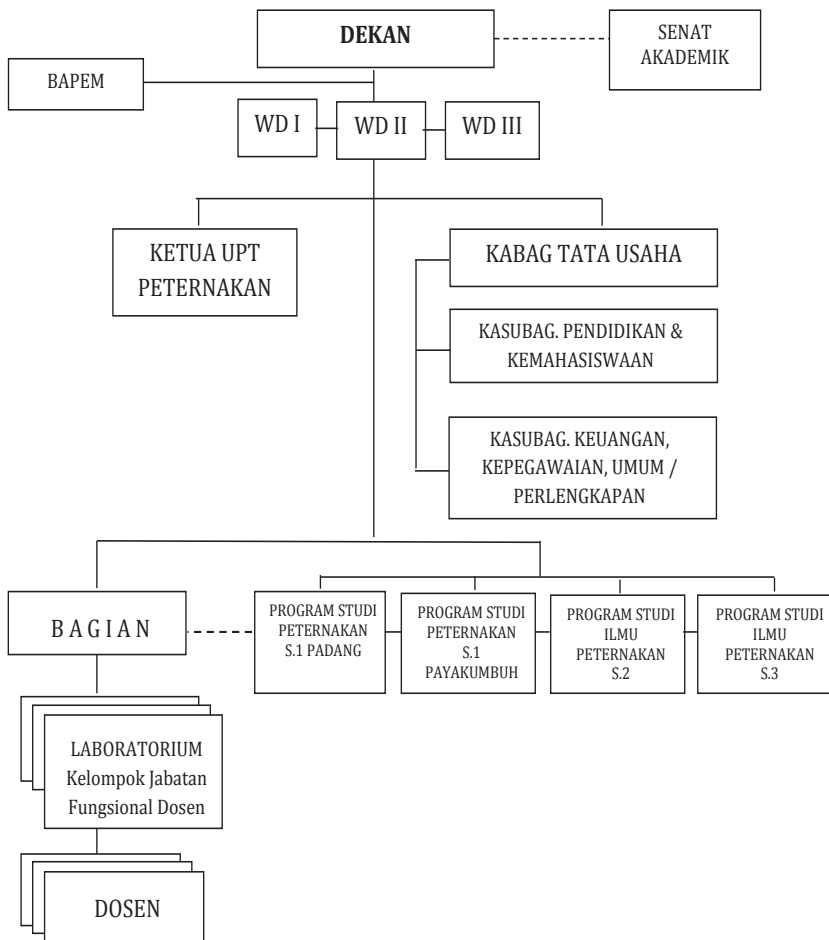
DEKAN

SENAT AKADEMIK

BAPEM

WD I

WD II

WD III

KETUA UPT PETERNAKAN

KABAG TATA USAHA

KASUBAG. PENDIDIKAN & KEMAHASISWAAN

KASUBAG. KEUANGAN, KEPEGAWAIAN, UMUM / PERLENGKAPAN

B A G I A N

PROGRAM STUDI PETERNAKAN S.1 PADANG

PROGRAM STUDI PETERNAKAN S.1 PAYAKUMBUH

PROGRAM STUDI ILMU PETERNAKAN S.2

PROGRAM STUDI ILMU PETERNAKAN S.3

LABORATORIUM Kelompok Jabatan Fungsional Dosen

DOSEN